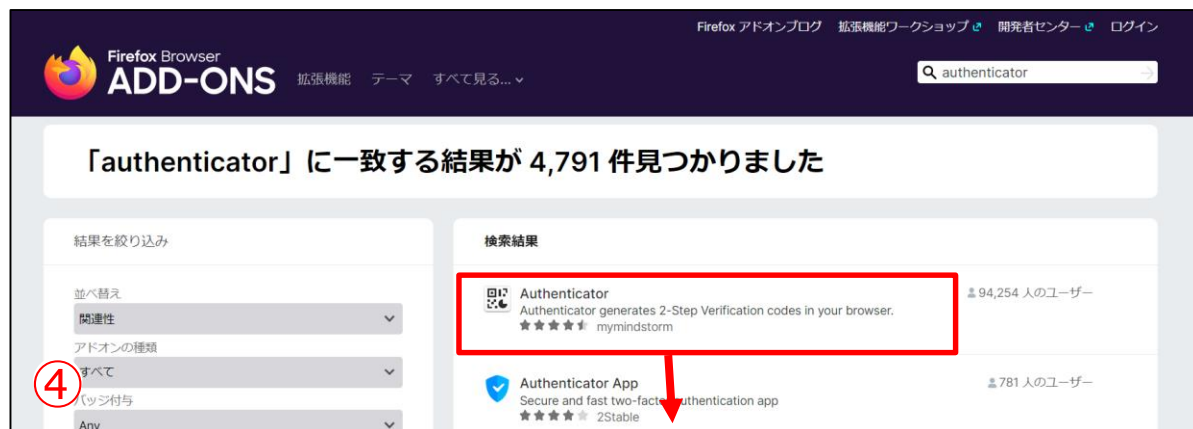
Firefox アドオンブログ 拡張機能ワークショップ 開発者センター ログイン

Firefox Browser
ADD-ONS

拡張機能 テーマ すべて見る...

authenticator

「authenticator」に一致する結果が 4,791 件見つかりました

結果を絞り込み

並べ替え
関連性

アドオンの種類
すべて

④

バッジ付与
Any

検索結果

Authenticator
Authenticator generates 2-Step Verification codes in your browser.
mymindstorm

94,254 人のユーザー

Authenticator App
Secure and fast two-fact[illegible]uthentication app
2Stable

781 人のユーザー